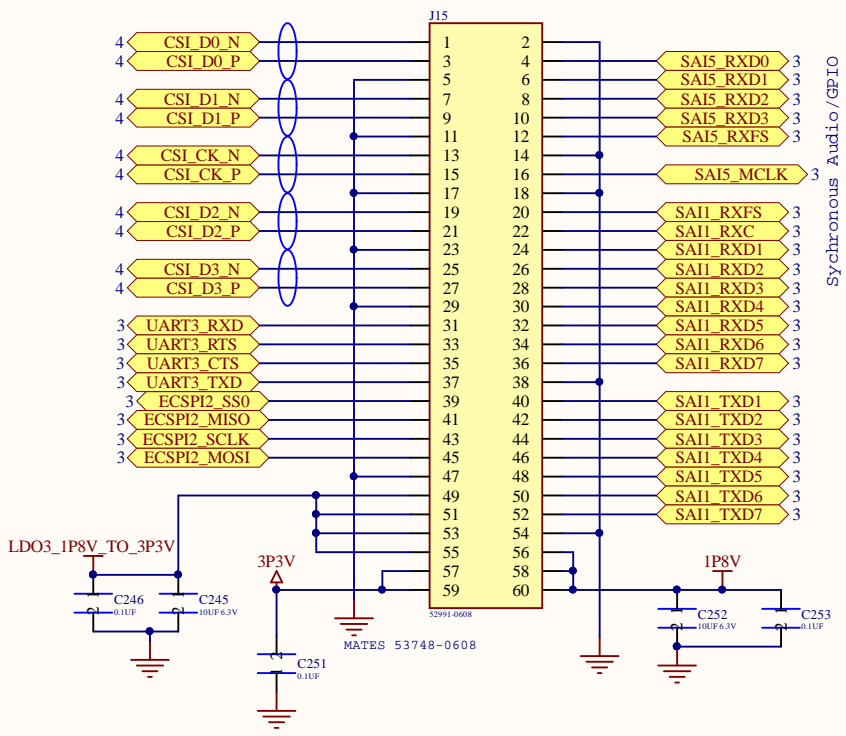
J15

4 CSI_D0_N
4 CSI_D0_P
4 CSI_D1_N
4 CSI_D1_P
4 CSI_CK_N
4 CSI_CK_P
4 CSI_D2_N
4 CSI_D2_P
4 CSI_D3_N
4 CSI_D3_P
3 UART3_RXD
3 UART3_RTS
3 UART3_CTS
3 UART3_TXD
3 ECSPI2_SS0
3 ECSPI2_MISO
3 ECSPI2_SCLK
3 ECSPI2_MOSI

| | |
|---|---|
| 1 | 2 |
| 3 | 4 |
| 5 | 6 |
| 7 | 8 |
| 9 | 10 |
| 11 | 12 |
| 13 | 14 |
| 15 | 16 |
| 17 | 18 |
| 19 | 20 |
| 21 | 22 |
| 23 | 24 |
| 25 | 26 |
| 27 | 28 |
| 29 | 30 |
| 31 | 32 |
| 33 | 34 |
| 35 | 36 |
| 37 | 38 |
| 39 | 40 |
| 41 | 42 |
| 43 | 44 |
| 45 | 46 |
| 47 | 48 |
| 49 | 50 |
| 51 | 52 |
| 53 | 54 |
| 55 | 56 |
| 57 | 58 |
| 59 | 60 |

52991-0608

SAI5_RXD0 3
SAI5_RXD1 3
SAI5_RXD2 3
SAI5_RXD3 3
SAI5_RXFS 3
SAI5_MCLK 3
SAI1_RXFS 3
SAI1_RXC 3
SAI1_RXD1 3
SAI1_RXD2 3
SAI1_RXD3 3
SAI1_RXD4 3
SAI1_RXD5 3
SAI1_RXD6 3
SAI1_RXD7 3
SAI1_TXD1 3
SAI1_TXD2 3
SAI1_TXD3 3
SAI1_TXD4 3
SAI1_TXD5 3
SAI1_TXD6 3
SAI1_TXD7 3

Sychronous Audio/GPIO

LDO3_1P8V_TO_3P3V
C246 0.1UF
C245 10UF 6.3V
3P3V
C251 0.1UF
MATES 53748-0608
1P8V
C252 10UF 6.3V
C253 0.1UF